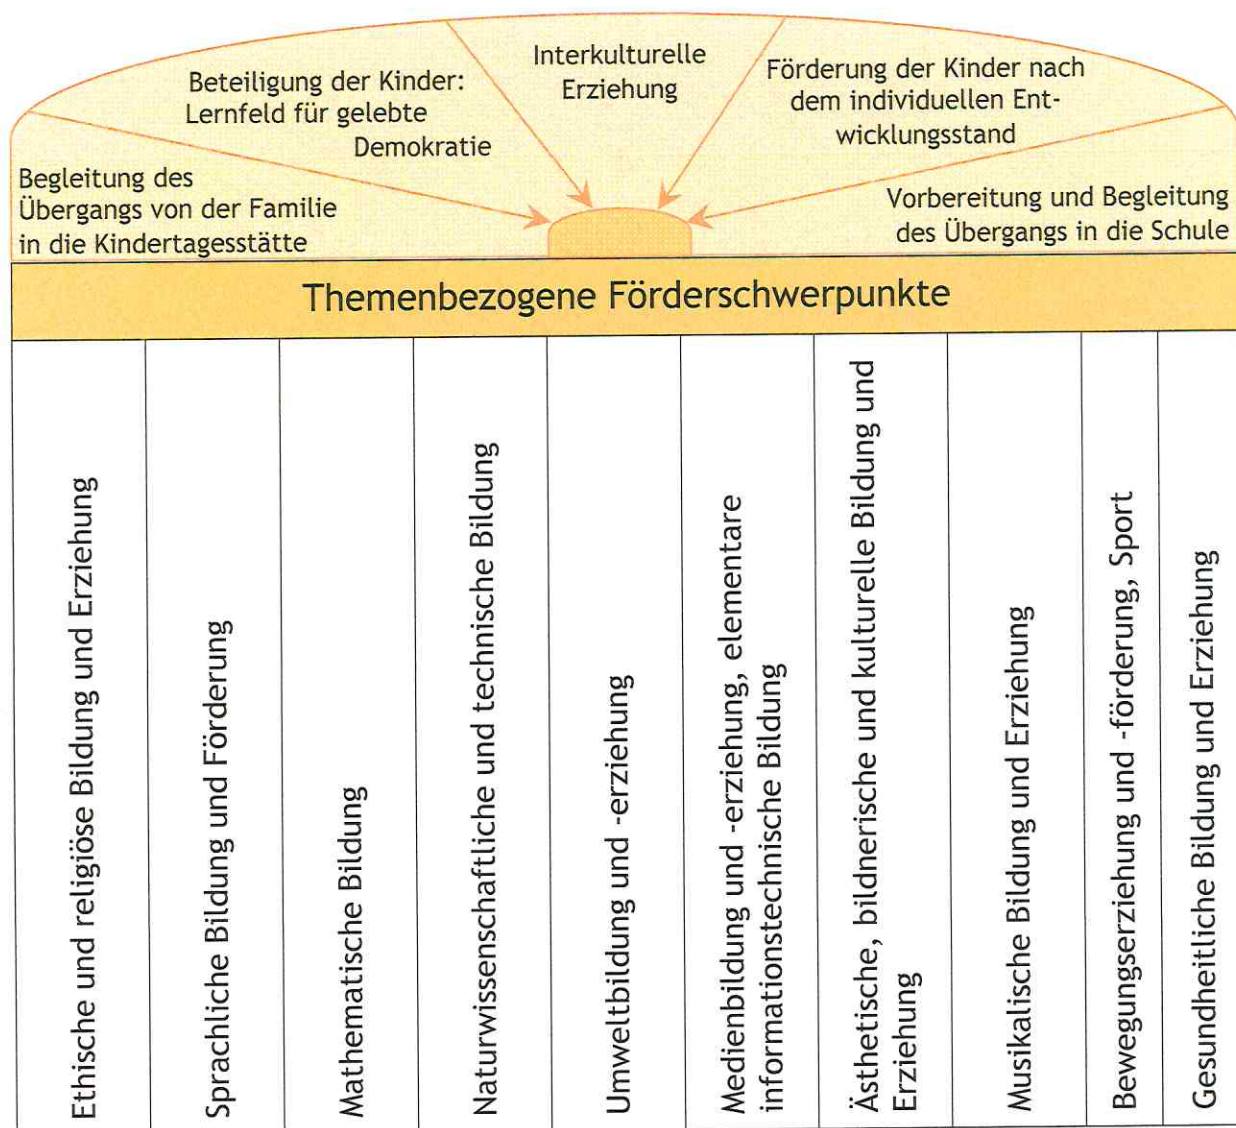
Begleitung des Übergangs von der Familie in die Kindertagesstätte

Beteiligung der Kinder: Lernfeld für gelebte Demokratie

Interkulturelle Erziehung

Förderung der Kinder nach dem individuellen Entwicklungsstand

Vorbereitung und Begleitung des Übergangs in die Schule

Themenbezogene Förderschwerpunkte

Ethische und religiöse Bildung und Erziehung

Sprachliche Bildung und Förderung

Mathematische Bildung

Naturwissenschaftliche und technische Bildung

Umweltbildung und -erziehung

Medienbildung und -erziehung, elementare informationstechnische Bildung

Ästhetische, bildnerische und kulturelle Bildung und Erziehung

Musikalische Bildung und Erziehung

Bewegungserziehung und -förderung, Sport

Gesundheitliche Bildung und Erziehung